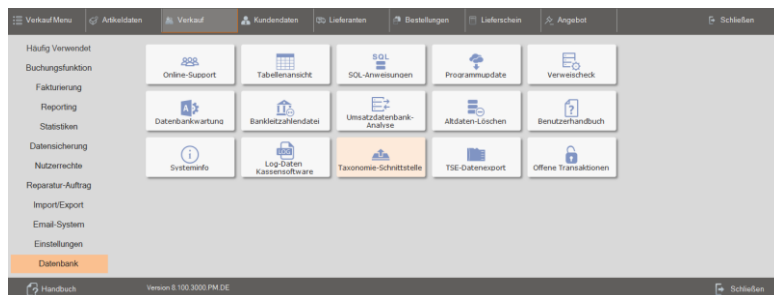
Verkauf Menu Artikeldaten Verkauf Kundendaten Lieferanten Bestellungen Lieferschein Angebot Schließen

Häufig Verwendet
Buchungsfunktion
Fakturierung
Reporting
Statistiken
Datensicherung
Nutzerrechte
Reparatur-Auftrag
Import/Export
Email-System
Einstellungen
Datenbank

Online-Support
Tabellenansicht
SQL
SQL-Anweisungen
Programmupdate
Verweischeck
Datenbankwartung
Bankleitzahlendatei
Umsatzdatenbank-Analyse
Altdaten-Löschen
Benutzerhandbuch
Systeminfo
Log-Daten Kassensoftware
Taxonomie-Schnittstelle
TSE-Datenexport
Offene Transaktionen

Handbuch Version 8.100.3000.PM.DE Schließen